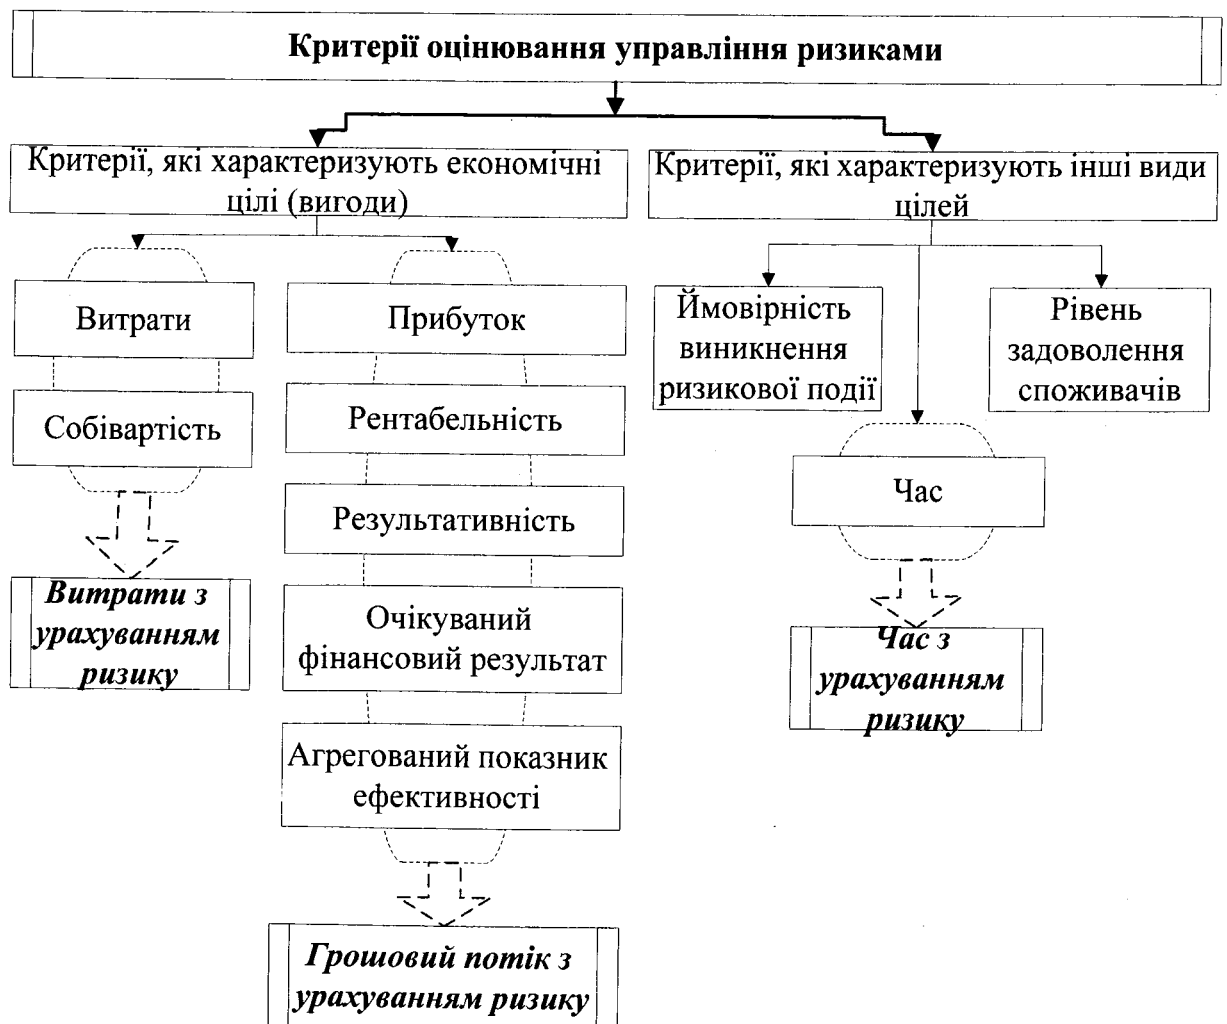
Критерії оцінювання управління ризиками

Критерії, які характеризують економічні цілі (вигоди)

Критерії, які характеризують інші види цілей

Витрати

Собівартість

Витрати з урахуванням ризику

Прибуток

Рентабельність

Результативність

Очікуваний фінансовий результат

Агрегований показник ефективності

Грошовий потік з урахуванням ризику

Ймовірність виникнення ризикової події

Рівень задоволення споживачів

Час

Час з урахуванням ризику